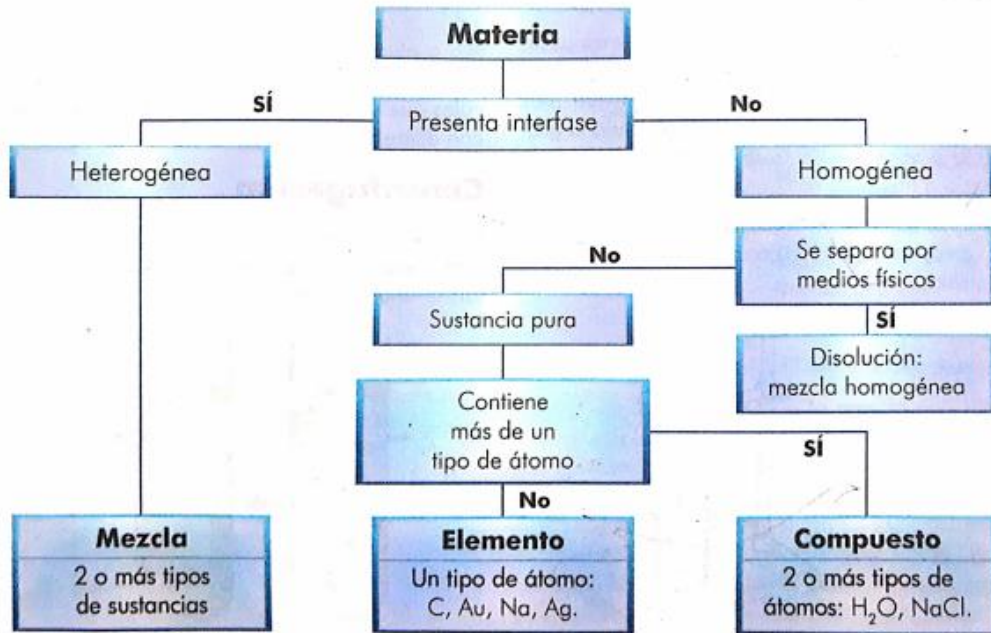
Materia

Sí

Presenta interfase

No

Heterogénea

Homogénea

Se separa por medios físicos

No

Sí

Sustancia pura

Disolución: mezcla homogénea

Contiene más de un tipo de átomo

Sí

No

Mezcla
2 o más tipos de sustancias

Elemento
Un tipo de átomo: C, Au, Na, Ag.

Compuesto
2 o más tipos de átomos: $H_2O$, NaCl.